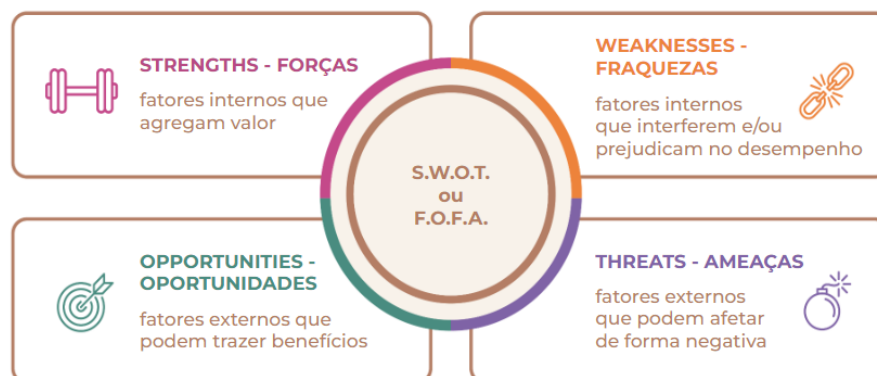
STRENGTHS - FORÇAS

fatores internos que agregam valor

WEAKNESSES - FRAQUEZAS

fatores internos que interferem e/ou prejudicam no desempenho

S.W.O.T.
ou
F.O.F.A.

OPPORTUNITIES - OPORTUNIDADES

fatores externos que podem trazer benefícios

THREATS - AMEAÇAS

fatores externos que podem afetar de forma negativa